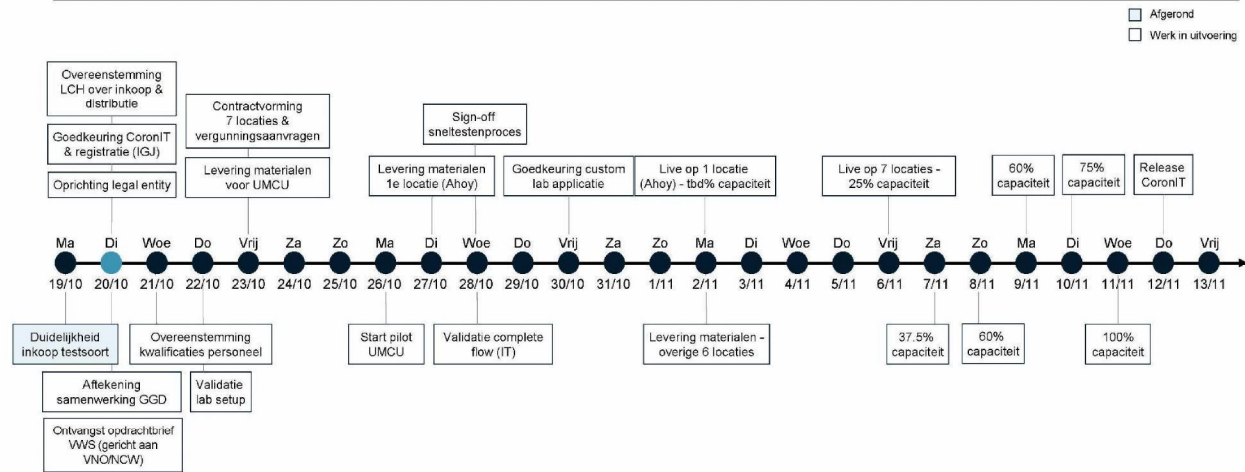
Afgerond
Werk in uitvoering

Overeenstemming LCH over inkoop & distributie

Goedkeuring CoronIT & registratie (IGJ)

Oprichting legal entity

Contractvorming 7 locaties & vergunningsaanvragen

Levering materialen voor UMCU

Sign-off sneltestenproces

Levering materialen 1e locatie (Ahoy)

Goedkeuring custom lab applicatie

Live op 1 locatie (Ahoy) - tbd% capaciteit

Live op 7 locaties - 25% capaciteit

60% capaciteit

75% capaciteit

Release CoronIT

Ma 19/10
Di 20/10
Woe 21/10
Do 22/10
Vrij 23/10
Za 24/10
Zo 25/10
Ma 26/10
Di 27/10
Woe 28/10
Do 29/10
Vrij 30/10
Za 31/10
Zo 1/11
Ma 2/11
Di 3/11
Woe 4/11
Do 5/11
Vrij 6/11
Za 7/11
Zo 8/11
Ma 9/11
Di 10/11
Woe 11/11
Do 12/11
Vrij 13/11

Duidelijkheid inkoop testsoort

Aftekening samenwerking GGD

Ontvangst opdrachtbrief VWS (gericht aan VNO/NCW)

Overeenstemming kwalificaties personeel

Validatie lab setup

Start pilot UMCU

Validatie complete flow (IT)

Levering materialen - overige 6 locaties

37.5% capaciteit

60% capaciteit

100% capaciteit